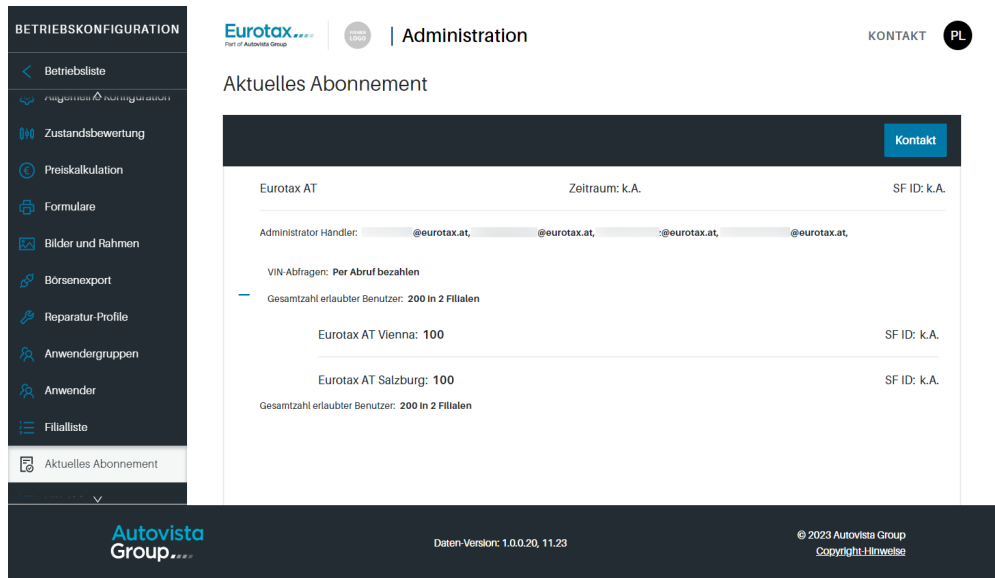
BETRIEBSKONFIGURATION

Betriebsliste

Allgemeine Konfiguration

Zustandsbewertung

Preiskalkulation

Formulare

Bilder und Rahmen

Börsenexport

Reparatur-Profile

Anwendergruppen

Anwender

Filialliste

Aktuelles Abonnement

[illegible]

Eurotax Part of Autovista Group

YOUR LOGO

| Administration

KONTAKT PL

Aktuelles Abonnement

Kontakt

Eurotax AT

Zeitraum: k.A.

SF ID: k.A.

Administrator Händler: @eurotax.at, @eurotax.at, :@eurotax.at, @eurotax.at,

VIN-Abfragen: Per Abruf bezahlen

Gesamtzahl erlaubter Benutzer: 200 in 2 Filialen

Eurotax AT Vienna: 100

SF ID: k.A.

Eurotax AT Salzburg: 100

SF ID: k.A.

Gesamtzahl erlaubter Benutzer: 200 in 2 Filialen

Autovista Group

Daten-Version: 1.0.0.20, 11.23

© 2023 Autovista Group

Copyright-Hinweise